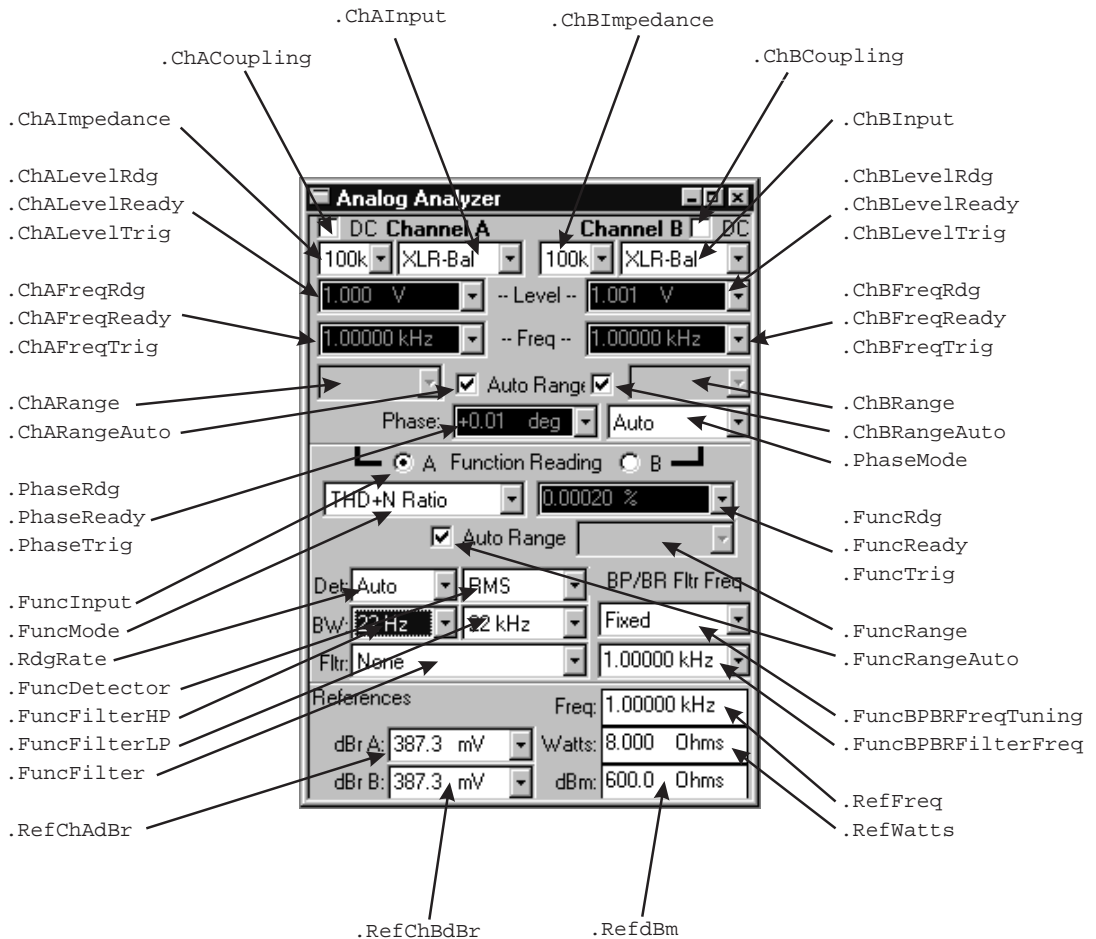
.ChAInput

.ChBImpedance

.ChACoupling

.ChBCoupling

.ChAImpedance

.ChBInput

.ChALevelRdg
.ChALevelReady
.ChALevelTrig

.ChBLevelRdg
.ChBLevelReady
.ChBLevelTrig

Analog Analyzer

DC Channel A

Channel B DC

100k XLR-Bal

100k XLR-Bal

.ChAFreqRdg
.ChAFreqReady
.ChAFreqTrig

1.000 V

-- Level --

1.001 V

.ChBFreqRdg
.ChBFreqReady
.ChBFreqTrig

1.00000 kHz

-- Freq --

1.00000 kHz

.ChARange
.ChARangeAuto

Auto Range

.ChBRange
.ChBRangeAuto

Phase: +0.01 deg

Auto

.PhaseMode

A Function Reading B

.PhaseRdg
.PhaseReady
.PhaseTrig

THD+N Ratio

0.00020 %

.FuncRdg
.FuncReady
.FuncTrig

Auto Range

.FuncInput
.FuncMode
.RdgRate
.FuncDetector
.FuncFilterHP
.FuncFilterLP
.FuncFilter

Det: Auto

RMS

BP/BR Fltr Freq

BW: 22 Hz

22 kHz

Fixed

Fltr: None

1.00000 kHz

.FuncRange
.FuncRangeAuto

.FuncBPBRFreqTuning
.FuncBPBRFilterFreq

References

Freq: 1.00000 kHz

dBr A: 387.3 mV

Watts: 8.000 Ohms

dBr B: 387.3 mV

dBm: 600.0 Ohms

.RefChAdBr

.RefFreq
.RefWatts

.RefChBdBr

.RefdBm